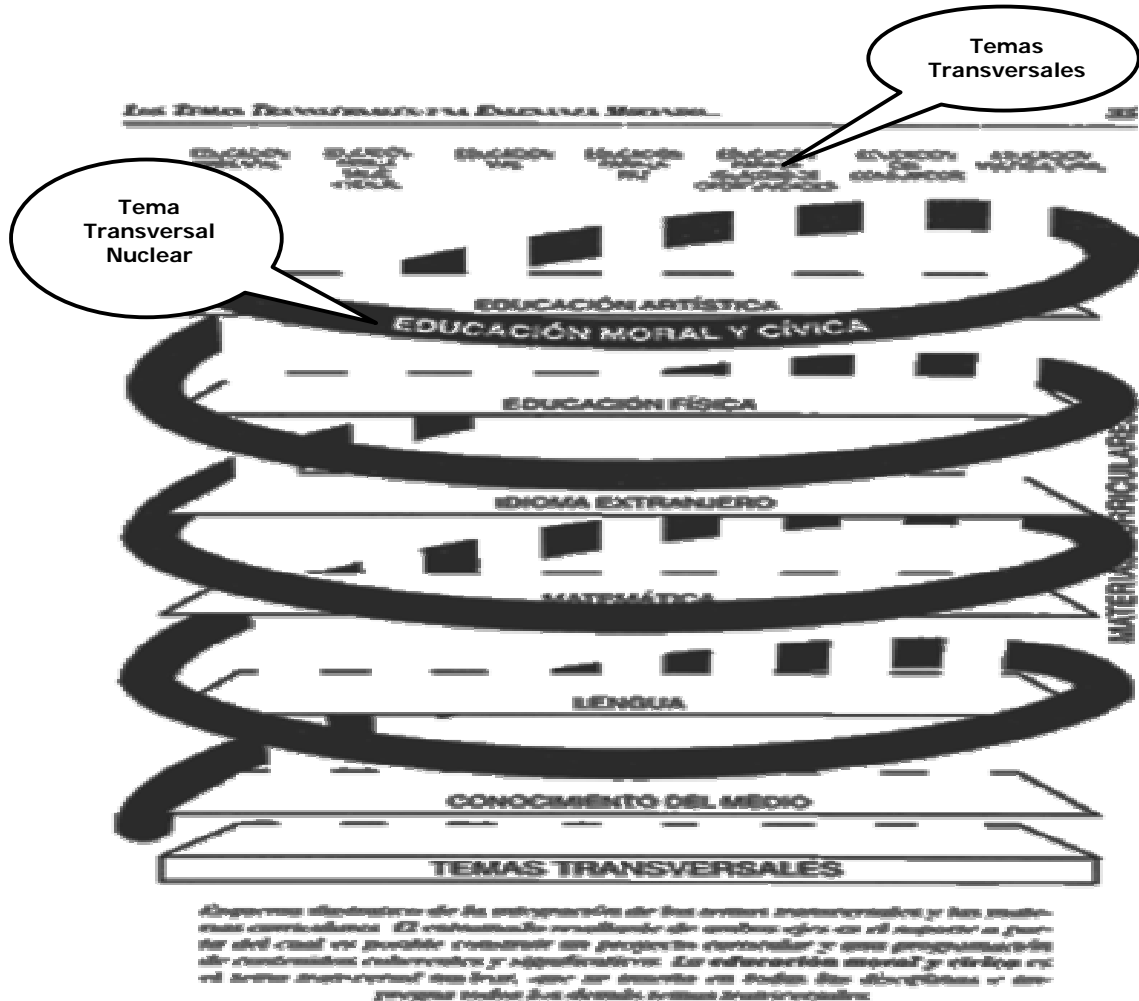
Temas Transversales

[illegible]

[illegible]

Tema Transversal Nuclear

EDUCACIÓN ARTÍSTICA

EDUCACIÓN MORAL Y CÍVICA

EDUCACIÓN FÍSICA

IDIOMA EXTRANJERO

MATEMÁTICA

LENGUA

CONOCIMIENTO DEL MEDIO

TEMAS TRANSVERSALES

MATERIAS CURRICULARES

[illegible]